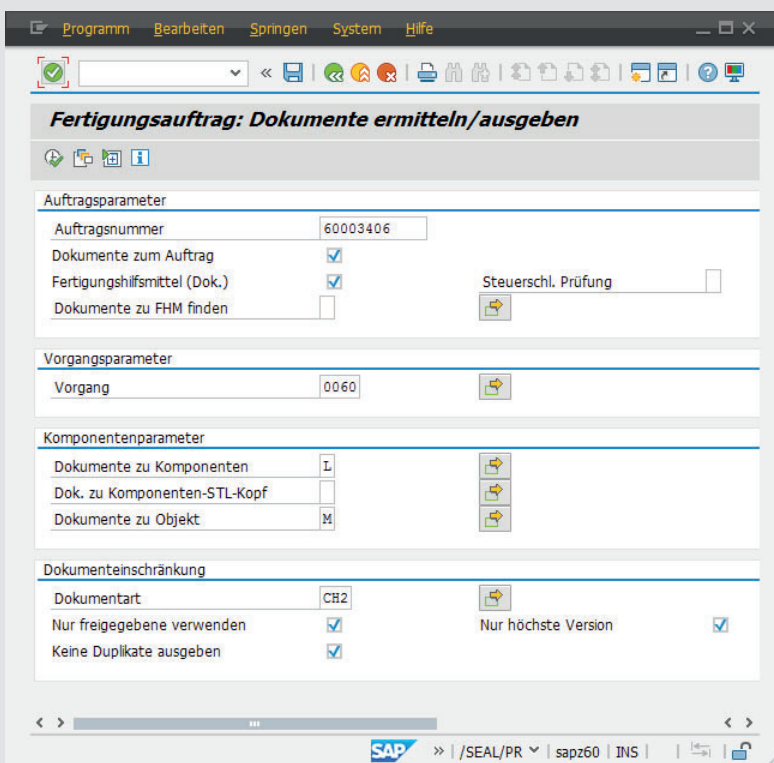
Programm Bearbeiten Springen System Hilfe

Fertigungsauftrag: Dokumente ermitteln/ausgeben

Auftragsparameter

Auftragsnummer 60003406

Dokumente zum Auftrag

Fertigungshilfsmittel (Dok.)

Steuerschl. Prüfung

Dokumente zu FHM finden

Vorgangsparameter

Vorgang 0060

Komponentenparameter

Dokumente zu Komponenten L

Dok. zu Komponenten-STL-Kopf

Dokumente zu Objekt M

Dokumenteinschränkung

Dokumentart CH2

Nur freigegebene verwenden

Nur höchste Version

Keine Duplikate ausgeben

SAP » | /SEAL/PR | sapz60 | INS |